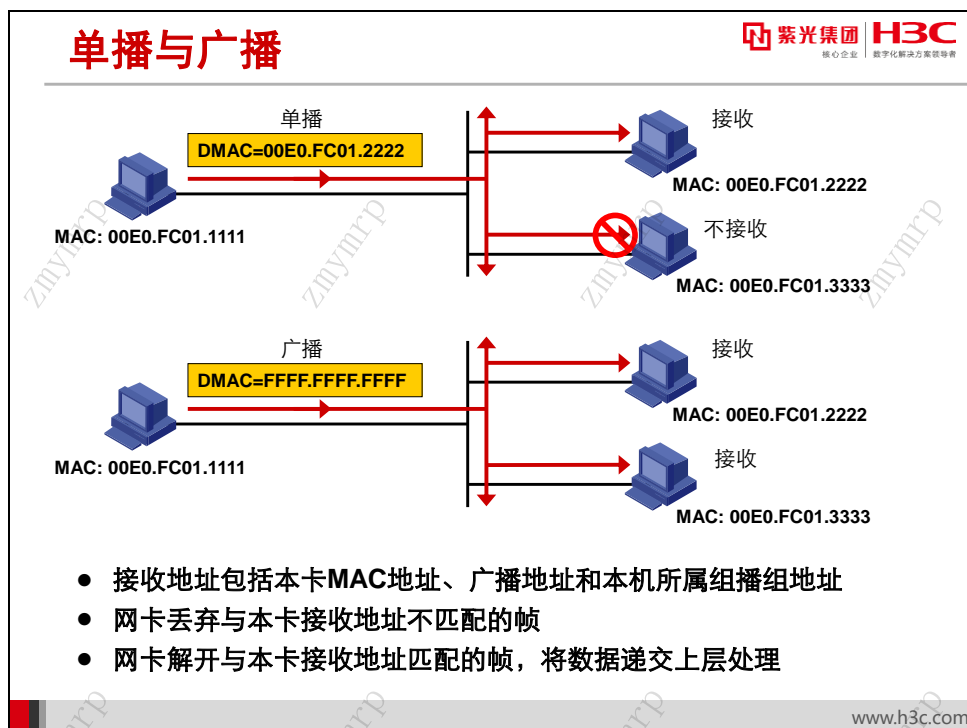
单播与广播

紫光集团 核心企业 | H3C 数字化解决方案领导者

单播

DMAC=00E0.FC01.2222

MAC: 00E0.FC01.1111

接收

MAC: 00E0.FC01.2222

不接收

MAC: 00E0.FC01.3333

广播

DMAC=FFFF.FFFF.FFFF

MAC: 00E0.FC01.1111

接收

MAC: 00E0.FC01.2222

接收

MAC: 00E0.FC01.3333

zmymrp zmymrp zmymrp zmymrp

● 接收地址包括本卡MAC地址、广播地址和本机所属组播组地址
● 网卡丢弃与本卡接收地址不匹配的帧
● 网卡解开与本卡接收地址匹配的帧，将数据递交上层处理

www.h3c.com